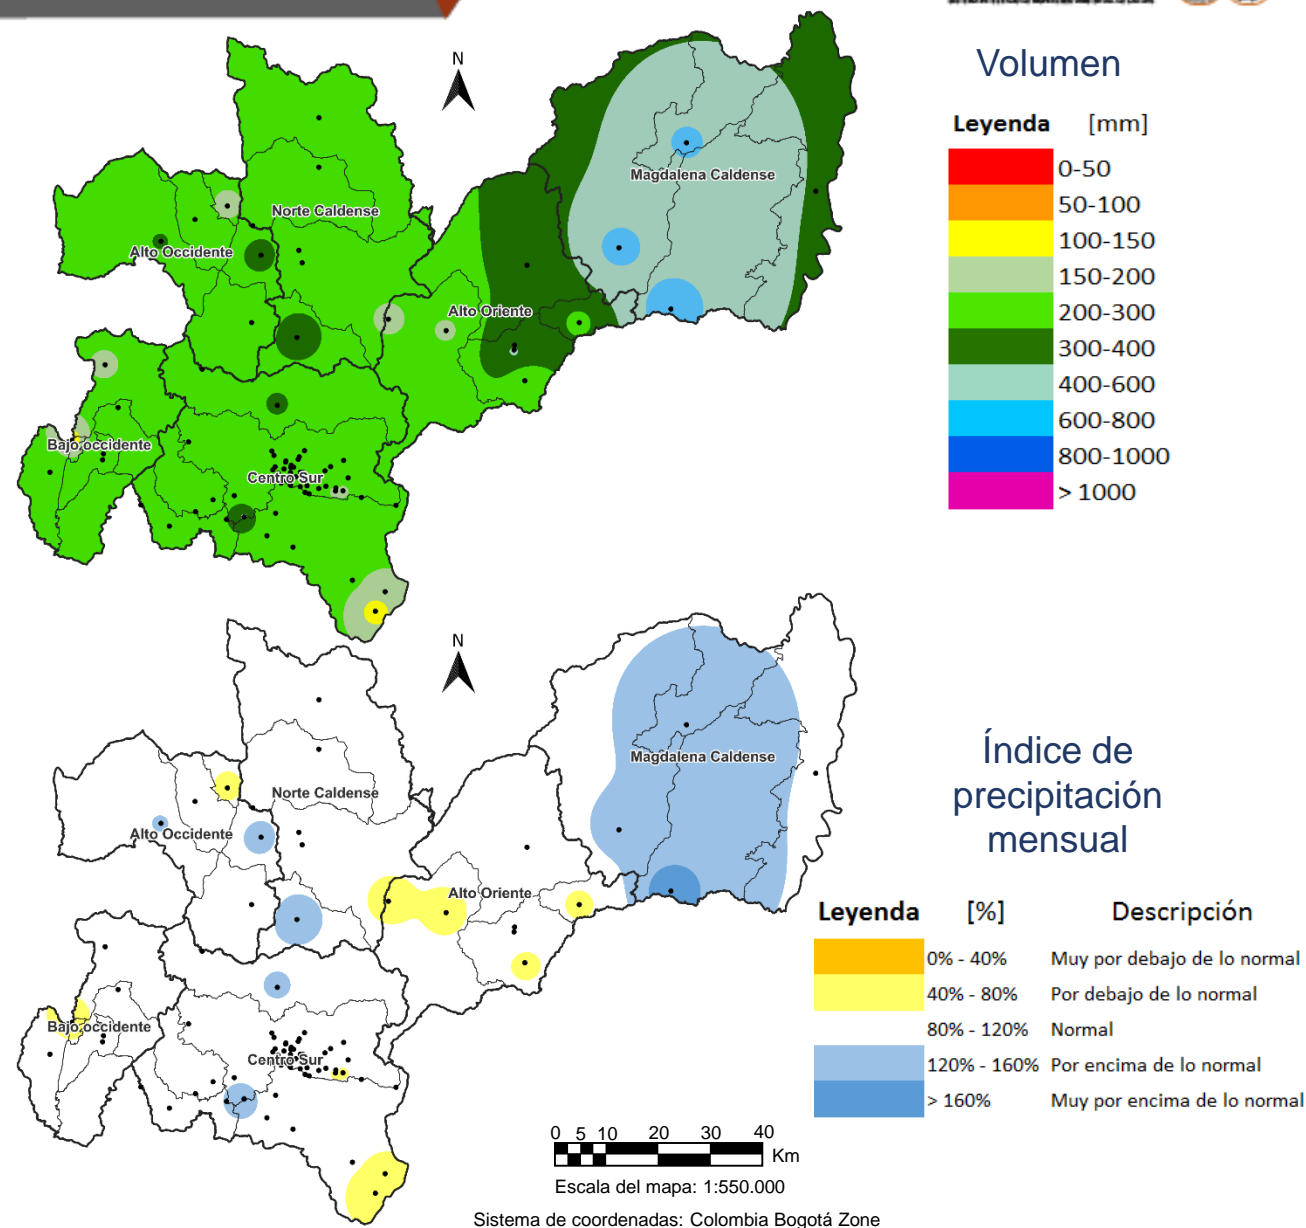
N

Magdalena Caldense
Norte Caldense
Alto Occidente
Alto Oriente
Bajo occidente
Centro Sur

Volumen

| Leyenda | [mm] |
|---|---|
| | 0-50 |
| | 50-100 |
| | 100-150 |
| | 150-200 |
| | 200-300 |
| | 300-400 |
| | 400-600 |
| | 600-800 |
| | 800-1000 |
| | > 1000 |

N

Magdalena Caldense
Norte Caldense
Alto Occidente
Alto Oriente
Bajo occidente
Centro Sur

Índice de precipitación mensual

| Leyenda | [%] | Descripción |
|---|---|---|
| | 0% - 40% | Muy por debajo de lo normal |
| | 40% - 80% | Por debajo de lo normal |
| | 80% - 120% | Normal |
| | 120% - 160% | Por encima de lo normal |
| | > 160% | Muy por encima de lo normal |

0 5 10 20 30 40
Km
Escala del mapa: 1:550.000
Sistema de coordenadas: Colombia Bogotá Zone